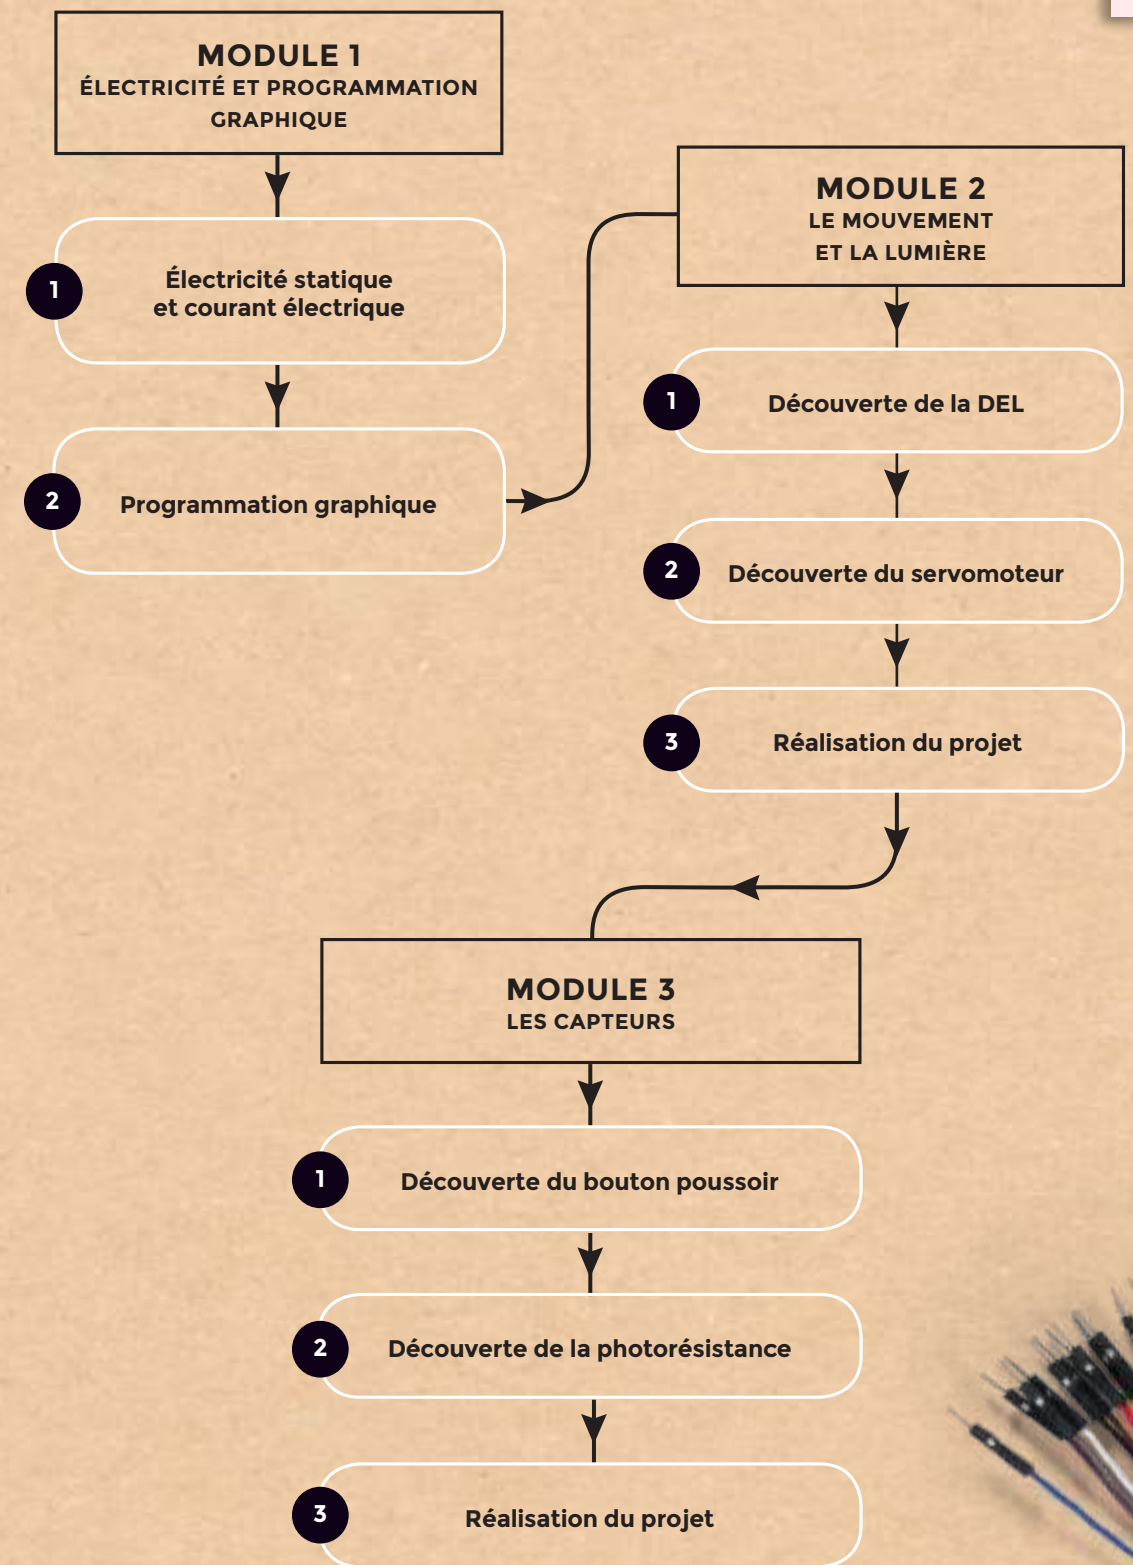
MODULE 1
ÉLECTRICITÉ ET PROGRAMMATION GRAPHIQUE

1 Électricité statique et courant électrique

2 Programmation graphique

MODULE 2
LE MOUVEMENT ET LA LUMIÈRE

1 Découverte de la DEL

2 Découverte du servomoteur

3 Réalisation du projet

MODULE 3
LES CAPTEURS

1 Découverte du bouton poussoir

2 Découverte de la photorésistance

3 Réalisation du projet